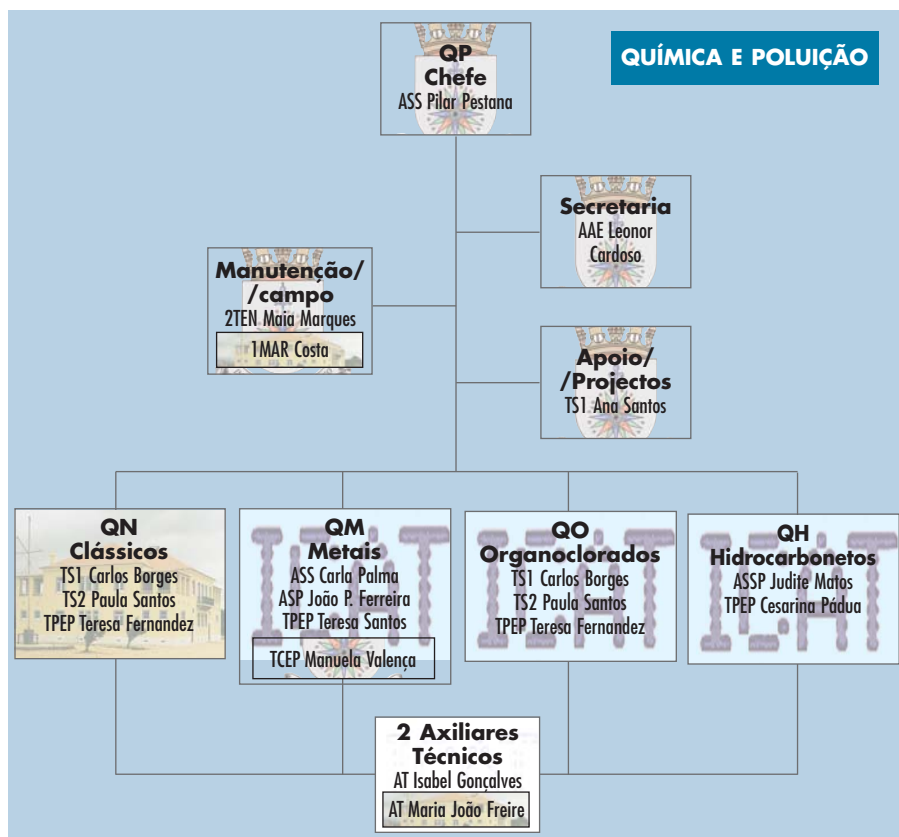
QUÍMICA E POLUIÇÃO

QP
Chefe
ASS Pilar Pestana

Secretaria
AAE Leonor Cardoso

Manutenção/
/campo
2TEN Maia Marques
1MAR Costa

Apoio/
/Projectos
TS1 Ana Santos

QN
Clássicos
TS1 Carlos Borges
TS2 Paula Santos
TPEP Teresa Fernandez

QM
Metais
ASS Carla Palma
ASP João P. Ferreira
TPEP Teresa Santos
TCEP Manuela Valença

QO
Organoclorados
TS1 Carlos Borges
TS2 Paula Santos
TPEP Teresa Fernandez

QH
Hidrocarbonetos
ASSP Judite Matos
TPEP Cesarina Pádua

2 Axiliares
Técnicos
AT Isabel Gonçalves
AT Maria João Freire